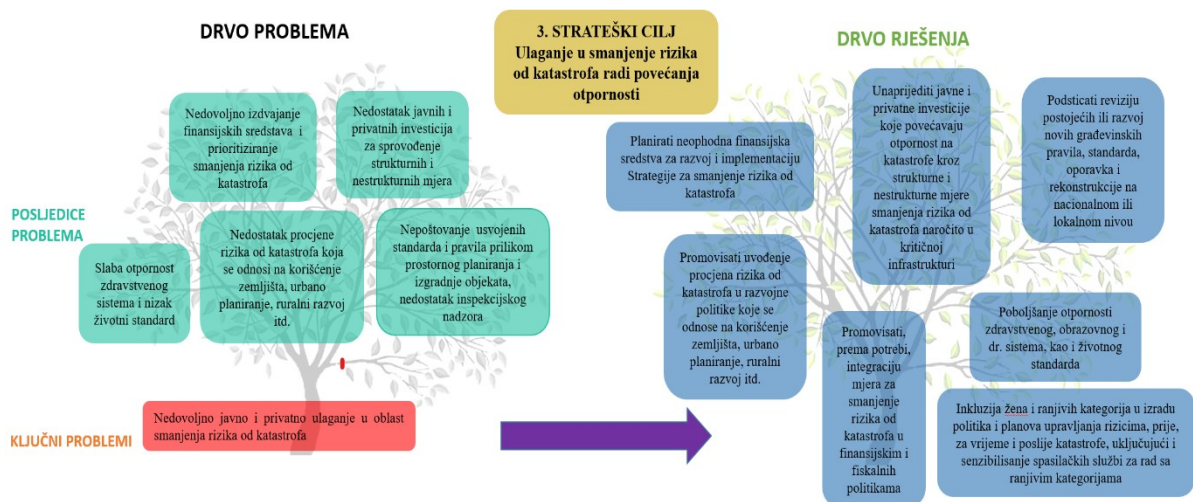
DRVO PROBLEMA

3. STRATEŠKI CILJ
Ulaganje u smanjenje rizika od katastrofa radi povećanja otpornosti

DRVO RJEŠENJA

Nedovoljno izdvajanje finansijskih sredstava i prioritiziranje smanjenja rizika od katastrofa

Nedostatak javnih i privatnih investicija za sprovođenje strukturnih i nestrukturnih mjera

POSLJEDICE PROBLEMA

Slaba otpornost zdravstvenog sistema i nizak životni standard

Nedostatak procjene rizika od katastrofa koja se odnosi na korišćenje zemljišta, urbano planiranje, ruralni razvoj itd.

Nepoštovanje usvojenih standarda i pravila prilikom prostornog planiranja i izgradnje objekata, nedostatak inspekcijskog nadzora

KLJUČNI PROBLEMI

Nedovoljno javno i privatno ulaganje u oblast smanjenja rizika od katastrofa

Planirati neophodna finansijska sredstva za razvoj i implementaciju Strategije za smanjenje rizika od katastrofa

Unaprijediti javne i privatne investicije koje povećavaju otpornost na katastrofe kroz strukturne i nestrukturne mjere smanjenja rizika od katastrofa naročito u kritičnoj infrastrukturi

Podsticati reviziju postojećih ili razvoj novih građevinskih pravila, standarda, oporavka i rekonstrukcije na nacionalnom ili lokalnom nivou

Promovisati uvođenje procjena rizika od katastrofa u razvojne politike koje se odnose na korišćenje zemljišta, urbano planiranje, ruralni razvoj itd.

Promovisati, prema potrebi, integraciju mjera za smanjenje rizika od katastrofa u finansijskim i fiskalnih politikama

Poboljšanje otpornosti zdravstvenog, obrazovnog i dr. sistema, kao i životnog standarda

Inkluzija žena i ranjivih kategorija u izradu politika i planova upravljanja rizicima, prije, za vrijeme i poslije katastrofe, uključujući i senzibilisanje spasilačkih službi za rad sa ranjivim kategorijama